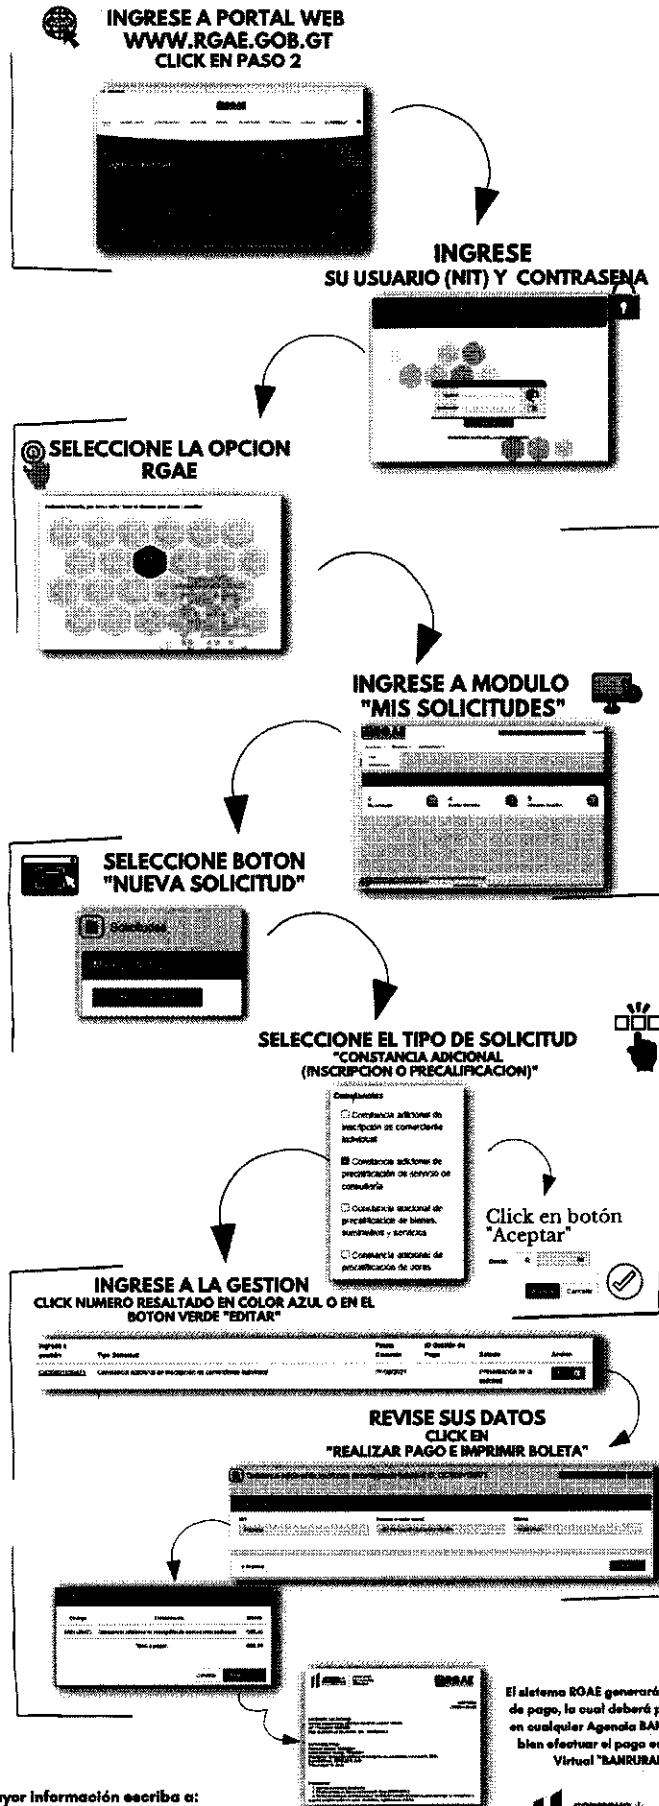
INGRESE A PORTAL WEB
WWW.RGAE.GOB.GT
CLICK EN PASO 2

INGRESE
SU USUARIO (NIT) Y CONTRASEÑA

SELECCIONE LA OPCION
RGAE

INGRESE A MODULO
"MIS SOLICITUDES"

SELECCIONE BOTON
"NUEVA SOLICITUD"

Solicitudes

SELECCIONE EL TIPO DE SOLICITUD
"CONSTANCIA ADICIONAL
(INSCRIPCION O PRECALIFICACION)"

Constancias

Constancia adicional de inscripción de comerciante individual

Constancia adicional de precalificación de servicio de consultoría

Constancia adicional de precalificación de bienes, suministros y servicios

Constancia adicional de precalificación de obras

Click en botón "Aceptar"

Cancelar

INGRESE A LA GESTION
CLICK NUMERO RESALTADO EN COLOR AZUL O EN EL BOTON VERDE "EDITAR"

| Ingreso a gestión | Tipo Solicitud | Fecha Creación | ID Gestión de Pago | Estado | Acción |
|---|---|---|---|---|---|
| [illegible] | Constancia adicional de inscripción de comerciante individual | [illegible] | | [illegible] | |

REVISE SUS DATOS
CLICK EN
"REALIZAR PAGO E IMPRIMIR BOLETA"

El sistema RGAE generará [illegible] de pago, la cual deberá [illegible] en cualquier Agencia BA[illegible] bien efectuar el pago e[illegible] Virtual "BANRURA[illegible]

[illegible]yor información escriba a: